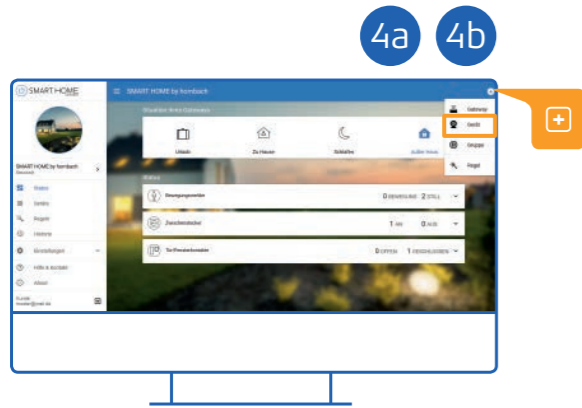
4a 4b

SMART HOME

SMART HOME by hornbach

SMART HOME by hornbach
Benutzer

Status
Geräte
Regeln
Historie
Einstellungen
Hilfe & Kontakt
Abbruch

Kunde
muster@mail.de

Situation Ihres Zuhauses

Urlaub
Zu Hause
Schlafen
außer Haus

Gateway
Gerät
Gruppe
Regel

Status

Bewegungsmelder
0 BEWEGUNG 2 STILL

Zwischenstecker
1 AN 0 AUS

Tür-/Fensterkontakte
0 OFFEN 1 GESCHLOSSEN